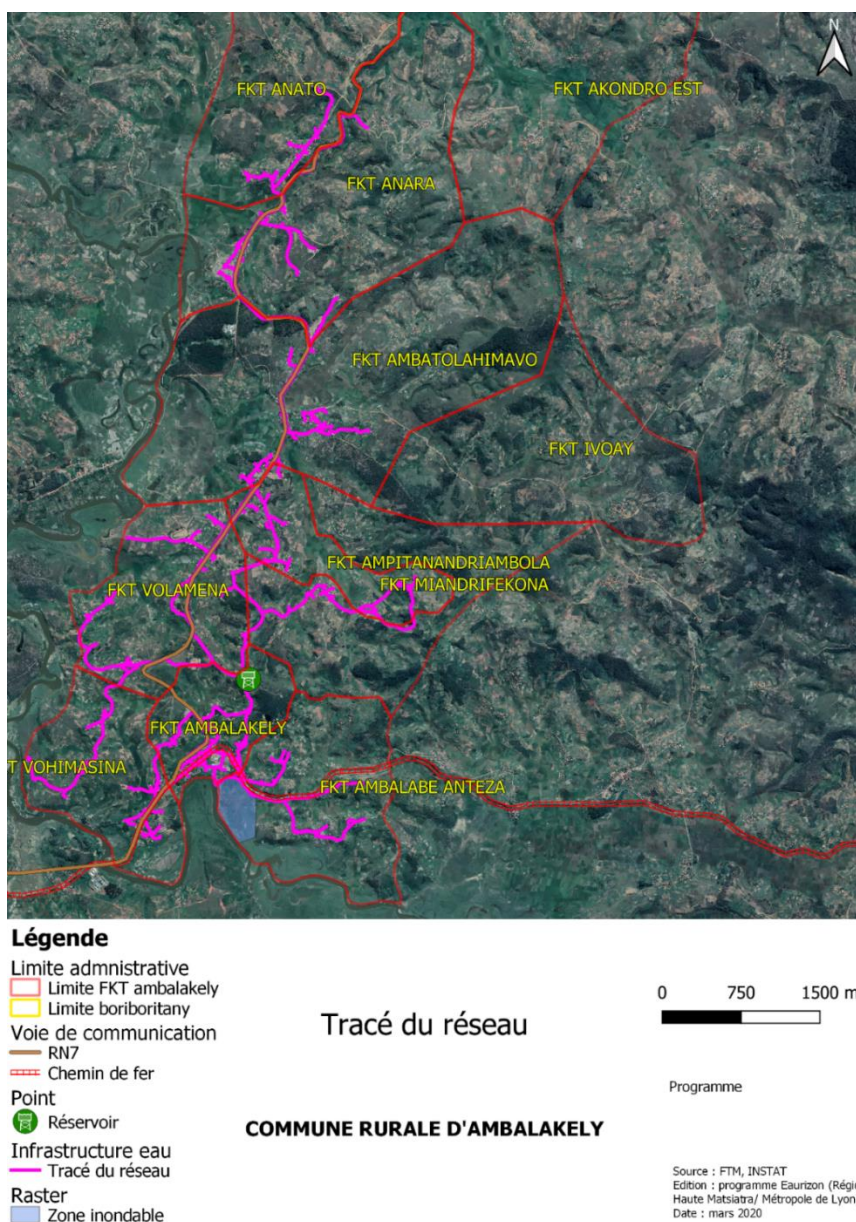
N

FKT ANATO

FKT AKONDRO EST

FKT ANARA

FKT AMBATOLAHIMAVO

FKT IVOAY

FKT AMPITANANDRIAMBOLA

FKT MIANDRIFEKONA

FKT VOLAMENA

FKT AMBALAKELY

T VOHIMASINA

FKT AMBALABE ANTEZA

Légende
Limite admnistrative
Limite FKT ambalakely
Limite boriboritany
Voie de communication
RN7
Chemin de fer
Point
Réservoir
Infrastructure eau
Tracé du réseau
Raster
Zone inondable

Tracé du réseau

COMMUNE RURALE D'AMBALAKELY

0 750 1500 m

Programme

Source : FTM, INSTAT
Edition : programme Eaurizon (Régi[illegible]
Haute Matsiatra/ Métropole de Lyon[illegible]
Date : mars 2020